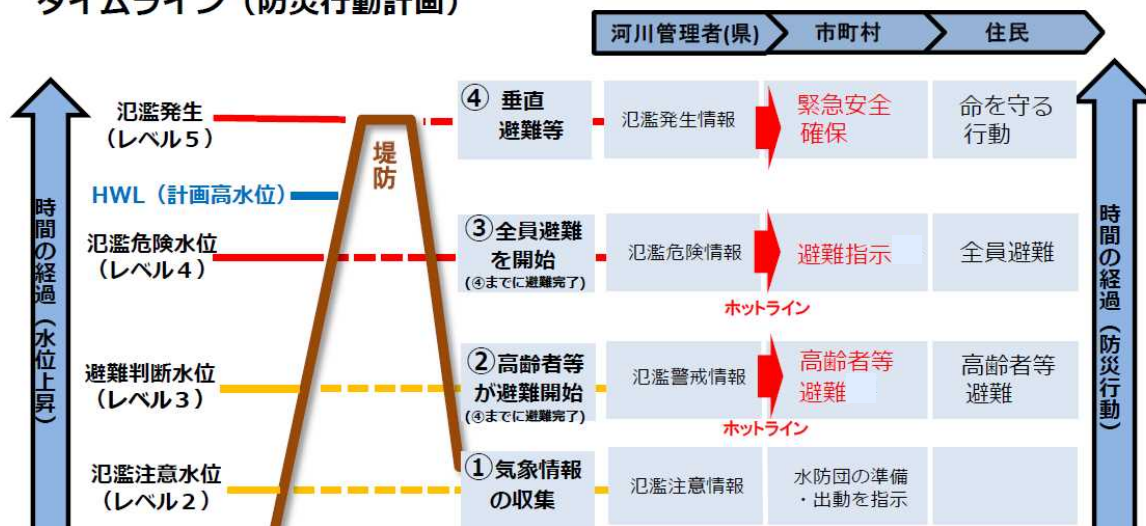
タイムライン（防災行動計画）

河川管理者(県)
市町村
住民

時間の経過（水位上昇）

氾濫発生
（レベル５）

HWL（計画高水位）

氾濫危険水位
（レベル４）

避難判断水位
（レベル３）

氾濫注意水位
（レベル２）

堤防

④ 垂直避難等
氾濫発生情報
緊急安全確保
命を守る行動

③全員避難を開始
(④までに避難完了)
氾濫危険情報
避難指示
全員避難
ホットライン

②高齢者等が避難開始
(④までに避難完了)
氾濫警戒情報
高齢者等避難
高齢者等避難
ホットライン

①気象情報の収集
氾濫注意情報
水防団の準備・出動を指示

時間の経過（防災行動）